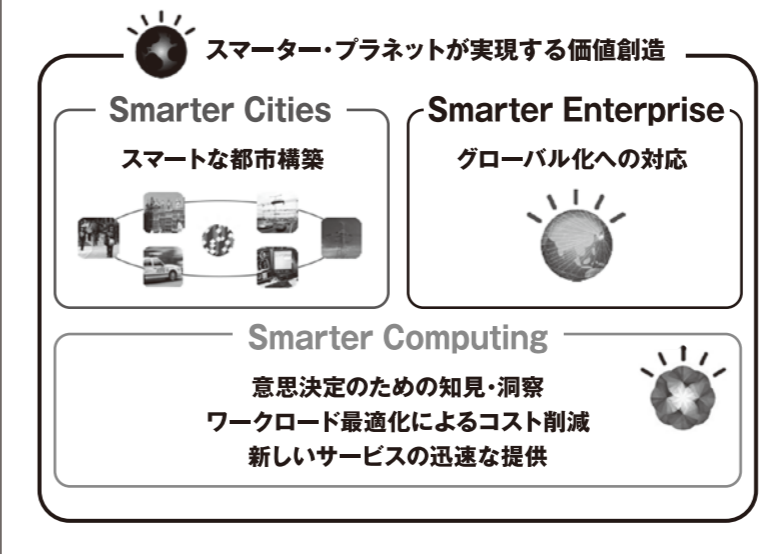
スマーター・プラネットが実現する価値創造

Smarter Cities

スマートな都市構築

Smarter Enterprise

グローバル化への対応

Smarter Computing

意思決定のための知見・洞察
ワークロード最適化によるコスト削減
新しいサービスの迅速な提供